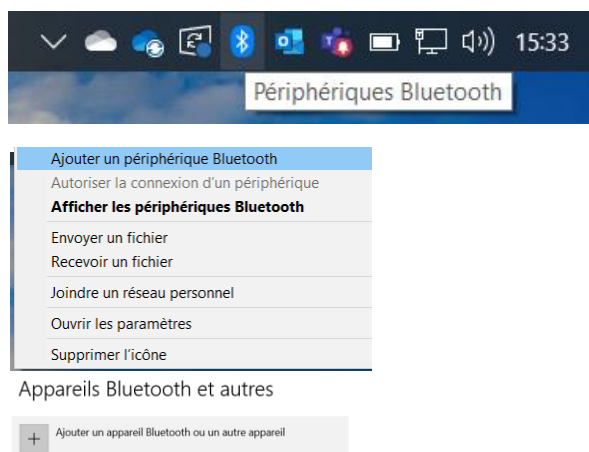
15:33
Périphériques Bluetooth

Ajouter un périphérique Bluetooth
Autoriser la connexion d'un périphérique
Afficher les périphériques Bluetooth
Envoyer un fichier
Recevoir un fichier
Joindre un réseau personnel
Ouvrir les paramètres
Supprimer l'icône

Appareils Bluetooth et autres

+ Ajouter un appareil Bluetooth ou un autre appareil